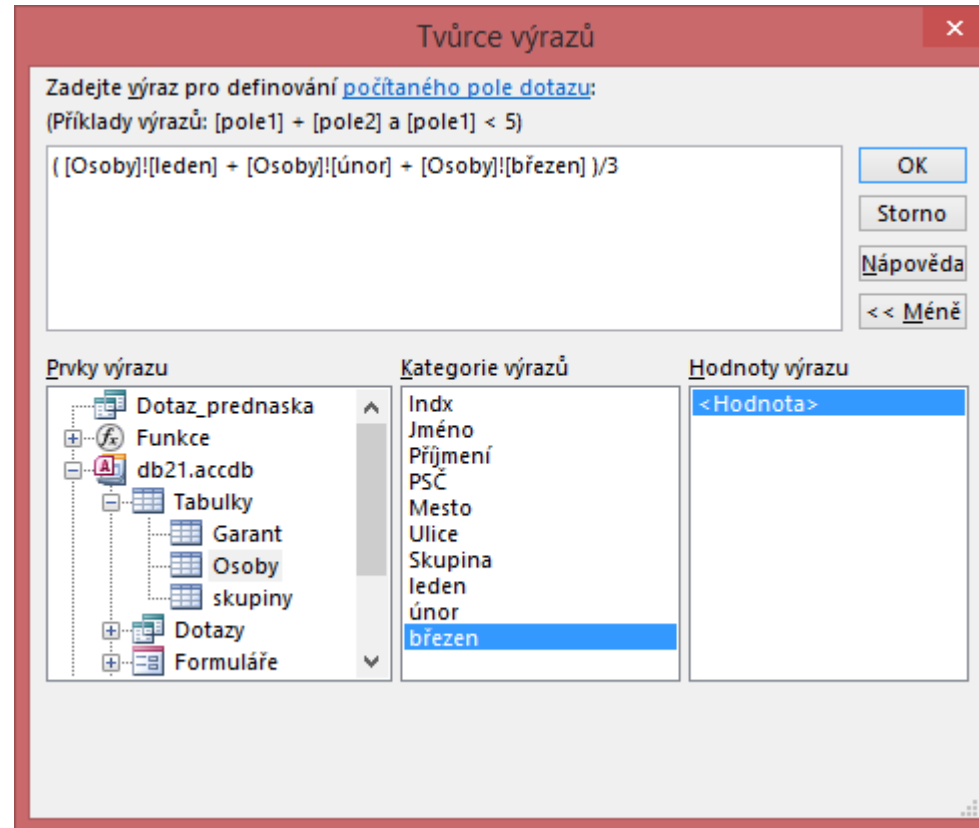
Tvůrce výrazů

Zadejte výraz pro definování počítaného pole dotazu:
(Příklady výrazů: [pole1] + [pole2] a [pole1] < 5)

( [Osoby]![leden] + [Osoby]![únor] + [Osoby]![březen] )/3

OK
Storno
Nápověda
<< Méně

Prvky výrazu
Dotaz_prednaska
Funkce
db21.accdb
Tabulky
Garant
Osoby
skupiny
Dotazy
Formuláře

Kategorie výrazů
Indx
Jméno
Příjmení
PSČ
Mesto
Ulice
Skupina
leden
únor
březen

Hodnoty výrazu
<Hodnota>